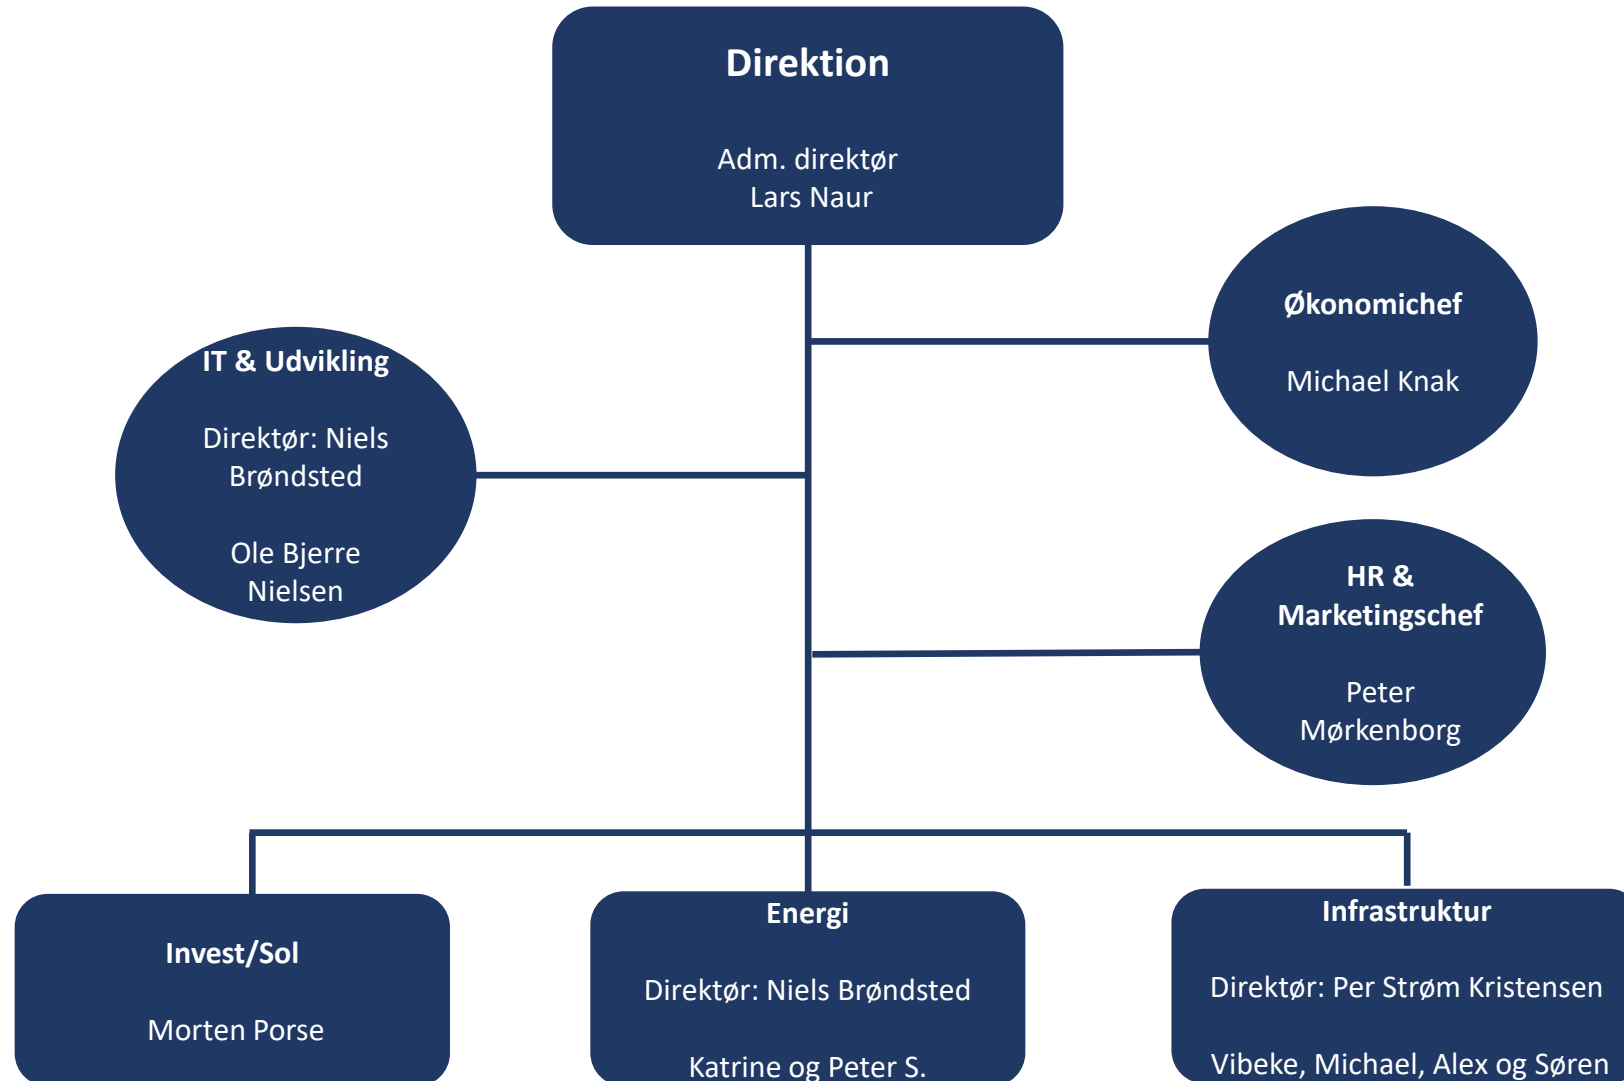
Direktion

Adm. direktør
Lars Naur

Økonomichef

Michael Knak

IT & Udvikling

Direktør: Niels Brøndsted

Ole Bjerre Nielsen

HR & Marketingschef

Peter Mørkenborg

Invest/Sol

Morten Porse

Energi

Direktør: Niels Brøndsted

Katrine og Peter S.

Infrastruktur

Direktør: Per Strøm Kristensen

Vibeke, Michael, Alex og Søren